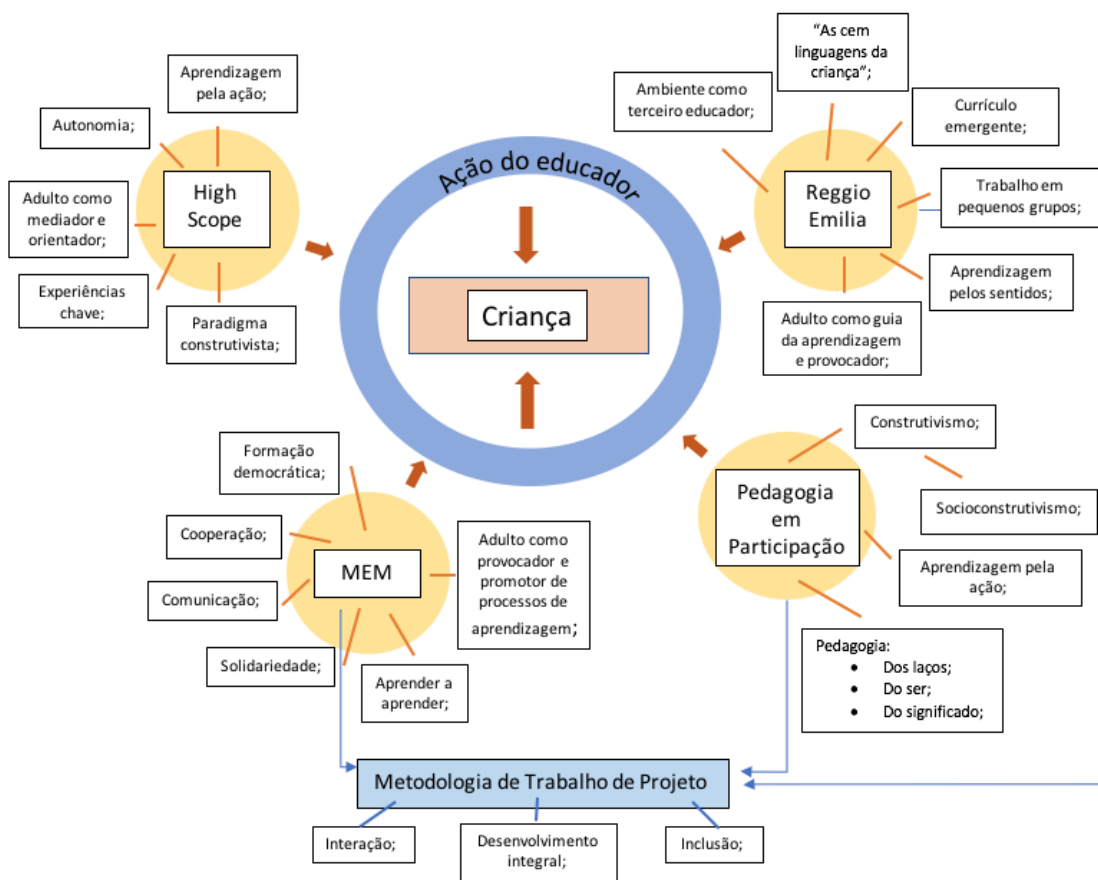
Ação do educador

Criança

High Scope

Aprendizagem pela ação;

Autonomia;

Adulto como mediador e orientador;

Experiências chave;

Paradigma construtivista;

Reggio Emilia

"As cem linguagens da criança";

Ambiente como terceiro educador;

Currículo emergente;

Trabalho em pequenos grupos;

Aprendizagem pelos sentidos;

Adulto como guia da aprendizagem e provocador;

MEM

Formação democrática;

Cooperação;

Comunicação;

Solidariedade;

Aprender a aprender;

Adulto como provocador e promotor de processos de aprendizagem;

Pedagogia em Participação

Construtivismo;

Socioconstrutivismo;

Aprendizagem pela ação;

Pedagogia:
- Dos laços;
- Do ser;
- Do significado;

Metodologia de Trabalho de Projeto

Interação;

Desenvolvimento integral;

Inclusão;